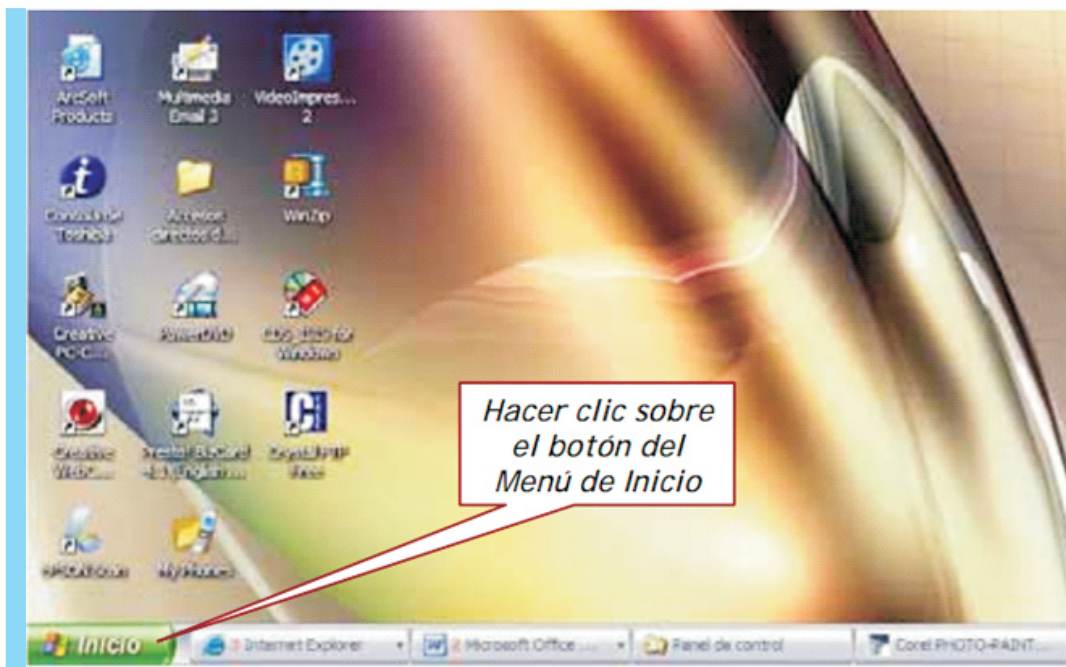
ArcSoft Products

Multimedia Email 3

VideoImpres... 2

Consola de Toshiba

Acceso directo d...

WinZip

Creative PC-Cam

PowerDVD

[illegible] for Windows

Creative WebC...

Prestel BizCard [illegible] English

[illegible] Free

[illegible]

My Phones

Hacer clic sobre el botón del Menú de Inicio

Inicio

Internet Explorer

Microsoft Office ...

Panel de control

Corel PHOTO-PAINT...